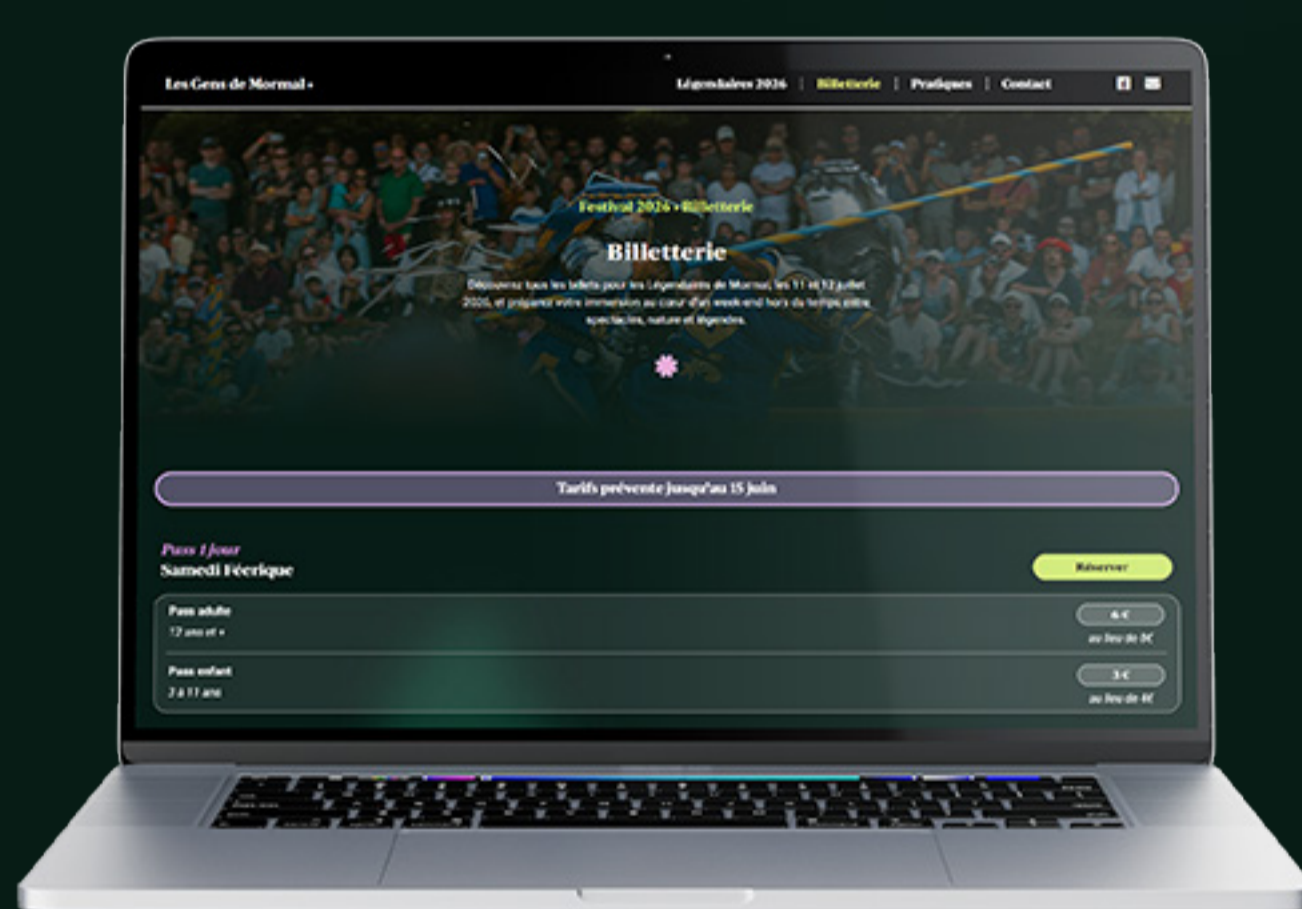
Les Gens de Mormal •

Légendaires 2026 | Billetterie | Pratiques | Contact

Festival 2026 › Billetterie

Billetterie

Découvrez tous les billets pour les Légendaires de Mormal, les 11 et 12 juillet 2026, et préparez votre immersion au cœur d'un week-end hors du temps, entre spectacles, nature et légendes.

Tarifs prévente jusqu'au 15 juin

Pass 1 jour
Samedi Féerique

Réserver

Pass adulte
12 ans et +

6 €
au lieu de 9€

Pass enfant
3 à 11 ans

3 €
au lieu de 4€